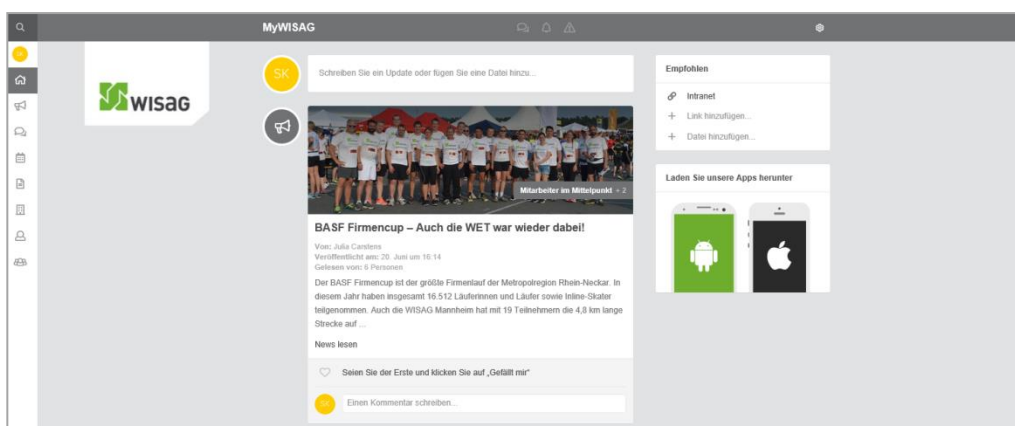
MyWISAG

WISAG

SK

Schreiben Sie ein Update oder fügen Sie eine Datei hinzu...

Mitarbeiter im Mittelpunkt + 2

BASF Firmencup – Auch die WET war wieder dabei!

Von: Julia Carstens
Veröffentlicht am: 20. Juni um 16:14
Gelesen von: 6 Personen

Der BASF Firmencup ist der größte Firmenlauf der Metropolregion Rhein-Neckar. In diesem Jahr haben insgesamt 16.512 Läuferinnen und Läufer sowie Inline-Skater teilgenommen. Auch die WISAG Mannheim hat mit 19 Teilnehmern die 4,8 km lange Strecke auf ...

News lesen

Seien Sie der Erste und klicken Sie auf „Gefällt mir"

SK

Einen Kommentar schreiben...

Empfohlen

Intranet

Link hinzufügen...

Datei hinzufügen...

Laden Sie unsere Apps herunter